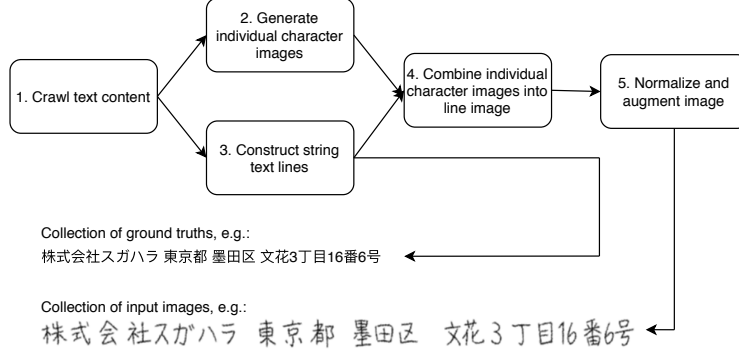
1. Crawl text content

2. Generate individual character images

3. Construct string text lines

4. Combine individual character images into line image

5. Normalize and augment image

Collection of ground truths, e.g.:
株式会社スガハラ 東京都 墨田区 文花3丁目16番6号

Collection of input images, e.g.:
株式会社スガハラ 東京都 墨田区 文花3丁目16番6号